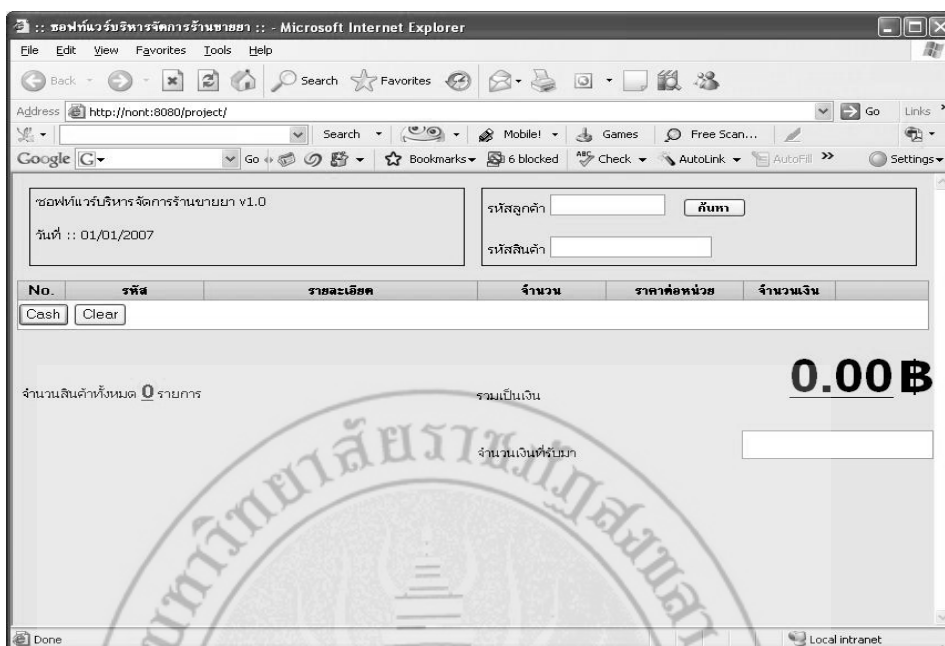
:: ซอฟท์แวร์บริหารจัดการร้านขายยา :: - Microsoft Internet Explorer

File Edit View Favorites Tools Help

Back Search Favorites

Address http://nont:8080/project/ Go Links

Search Mobile! Games Free Scan...

Google G Go Bookmarks 6 blocked Check AutoLink AutoFill Settings

ซอฟท์แวร์บริหารจัดการร้านขายยา v1.0

วันที่ :: 01/01/2007

รหัสลูกค้า ค้นหา

รหัสสินค้า

| No. | รหัส | รายละเอียด | จำนวน | ราคาต่อหน่วย | จำนวนเงิน |
|---|---|---|---|---|---|

Cash Clear

0.00฿

จำนวนสินค้าทั้งหมด 0 รายการ

รวมเป็นเงิน

จำนวนเงินที่รับมา

มหาวิทยาลัยราชภัฏสงขลา

Done Local intranet